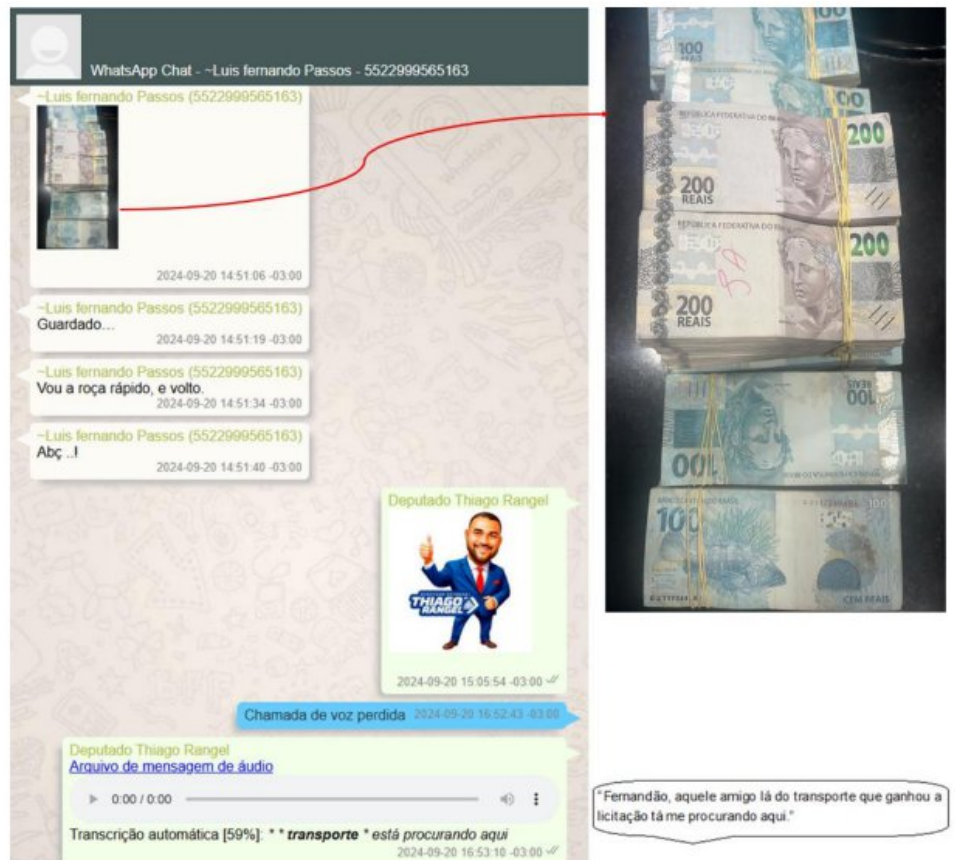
WhatsApp Chat - ~Luis fernando Passos - 5522999565163

~Luis fernando Passos (5522999565163)
2024-09-20 14:51:06 -03:00

~Luis fernando Passos (5522999565163)
Guardado...
2024-09-20 14:51:19 -03:00

~Luis fernando Passos (5522999565163)
Vou a roça rápido, e volto.
2024-09-20 14:51:34 -03:00

~Luis fernando Passos (5522999565163)
Abç ..!
2024-09-20 14:51:40 -03:00

Deputado Thiago Rangel
THIAGO RANGEL
2024-09-20 15:05:54 -03:00

Chamada de voz perdida 2024-09-20 16:52:43 -03:00

Deputado Thiago Rangel
Arquivo de mensagem de áudio
0:00 / 0:00
Transcrição automática [59%]: * * ***transporte*** * *está procurando aqui*
2024-09-20 16:53:10 -03:00

100
REPÚBLICA FEDERATIVA DO BRASIL
200
200 REAIS
REPÚBLICA FEDERATIVA DO BRASIL
200
200 REAIS
100
100
100
CEM REAIS

"Fernandão, aquele amigo lá do transporte que ganhou a licitação tá me procurando aqui."